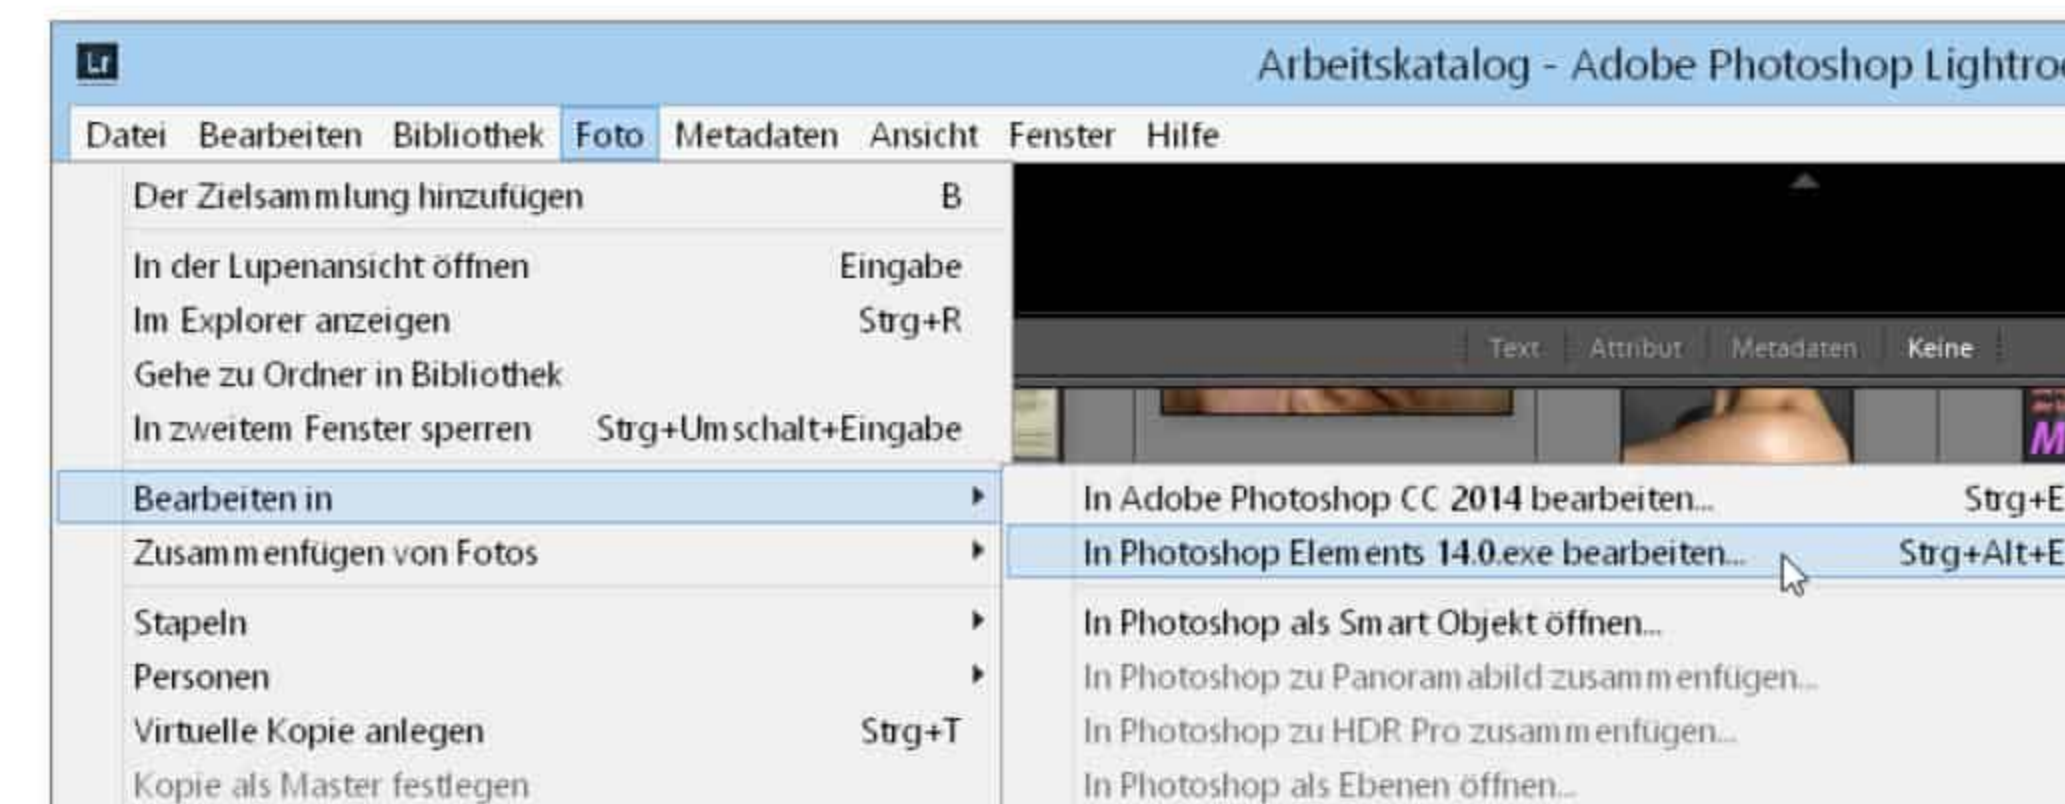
Lr

Arbeitskatalog - Adobe Photoshop Lightro

Datei Bearbeiten Bibliothek Foto Metadaten Ansicht Fenster Hilfe

Der Zielsammlung hinzufügen B

In der Lupenansicht öffnen Eingabe
Im Explorer anzeigen Strg+R
Gehe zu Ordner in Bibliothek
In zweitem Fenster sperren Strg+Umschalt+Eingabe

Bearbeiten in
Zusammenfügen von Fotos

Stapeln
Personen
Virtuelle Kopie anlegen Strg+T
Kopie als Master festlegen

Text Attribut Metadaten Keine

In Adobe Photoshop CC 2014 bearbeiten... Strg+E
In Photoshop Elements 14.0.exe bearbeiten... Strg+Alt+E

In Photoshop als Smart Objekt öffnen...
In Photoshop zu Panoramabild zusammenfügen...
In Photoshop zu HDR Pro zusammenfügen...
In Photoshop als Ebenen öffnen...